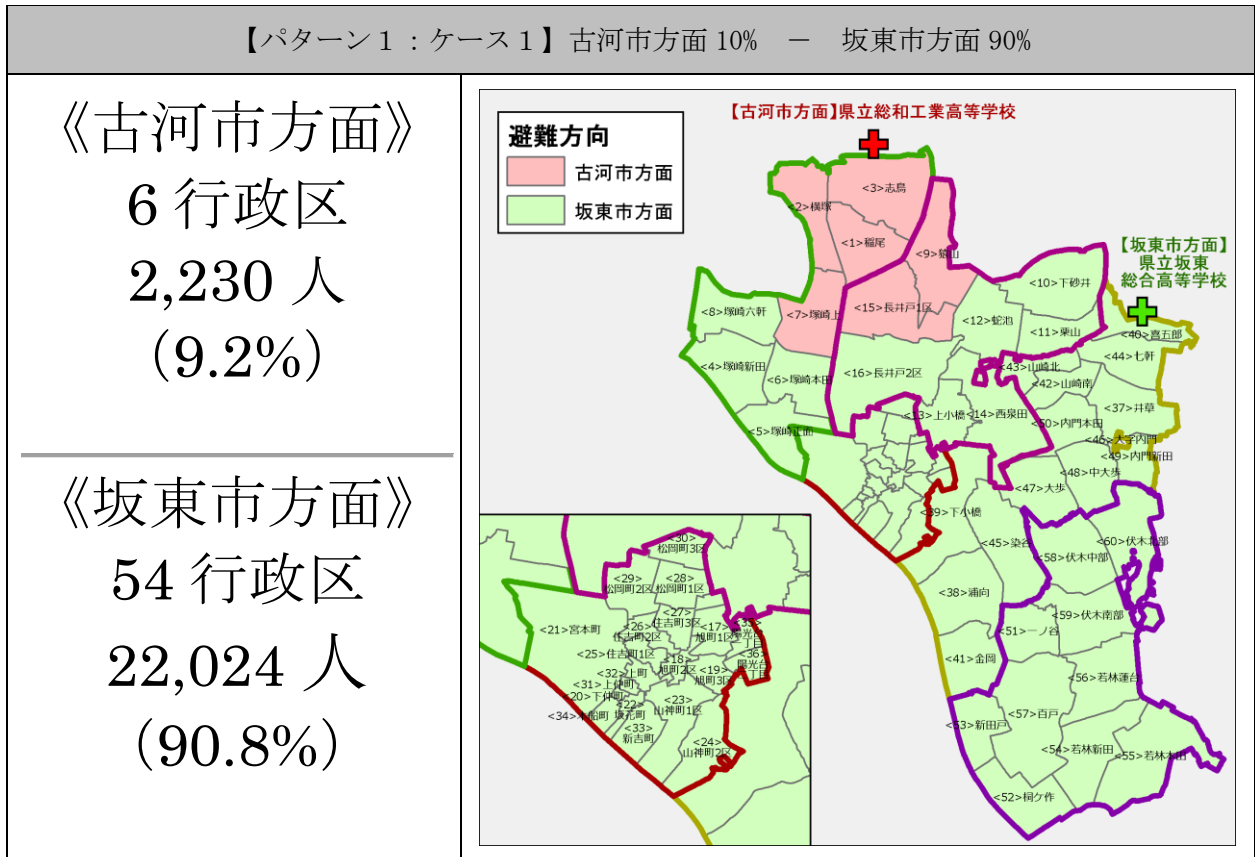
【パターン１：ケース１】古河市方面 10%　－　坂東市方面 90%

《古河市方面》
6 行政区
2,230 人
（9.2%）

《坂東市方面》
54 行政区
22,024 人
（90.8%）

【古河市方面】県立総和工業高等学校

避難方向
古河市方面
坂東市方面

【坂東市方面】県立坂東総合高等学校

<3>志島
<2>横塚
<1>稲尾
<9>鵠山
<10>下砂井
<8>塚崎六軒
<7>塚崎上
<15>長井戸1区
<12>蛇池
<11>栗山
<40>喜五郎
<4>塚崎新田
<6>塚崎本田
<16>長井戸2区
<43>山崎北
<44>七軒
<42>山崎南
<13>上小橋
<14>西泉田
<37>井草
<5>塚崎北面
<50>内門本田
<46>大字内門
<49>内門新田
<48>中大歩
<47>大歩
<39>下小橋
<60>伏木赤部
<45>染谷
<58>伏木中部
<38>浦向
<59>伏木南部
<51>一ノ谷
<41>金岡
<56>若林蓮谷
<53>新田戸
<57>百戸
<54>若林新田
<55>若林本田
<52>桐ケ作

<30>松岡町3区
<29>松岡町2区
<28>松岡町1区
<27>住吉町3区
<26>住吉町2区
<17>旭町1区
<35>境光台1丁目
<21>宮本町
<25>住吉町1区
<18>旭町2区
<19>旭町3区
<36>境光台2丁目
<32>上町
<31>上仲町
<20>下仲町
<22>境光町
<23>山神町1区
<34>本船町
<33>新吉町
<24>山神町2区